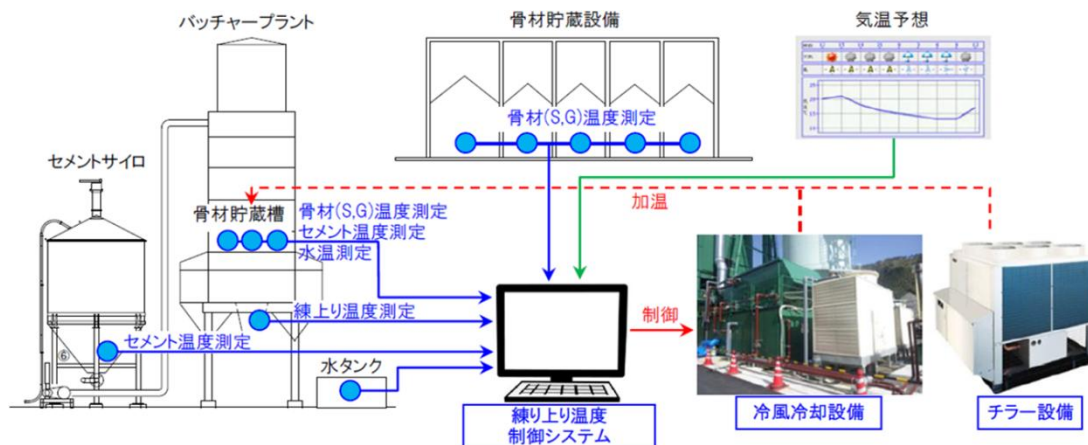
バッチャープラント

骨材貯蔵設備

気温予想

セメントサイロ

骨材(S,G)温度測定

加温

骨材貯蔵槽

骨材(S,G)温度測定
セメント温度測定
水温測定

練上り温度測定

制御

セメント温度測定

水タンク

練り上り温度
制御システム

冷風冷却設備

チラー設備